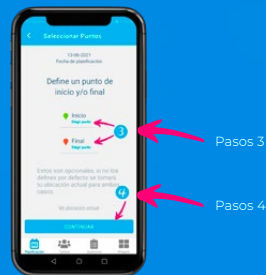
Seleccionar Puntos

13-06-2021
Fecha de planificación

Define un punto de inicio y/o final

Inicio
Elegir punto

Final
Elegir punto

3

Estos son opcionales, si no los defines por defecto se tomará tu ubicación actual para ambos casos.

Mi ubicación actual

4

CONTINUAR

Planificación

Pasos 3

Pasos 4